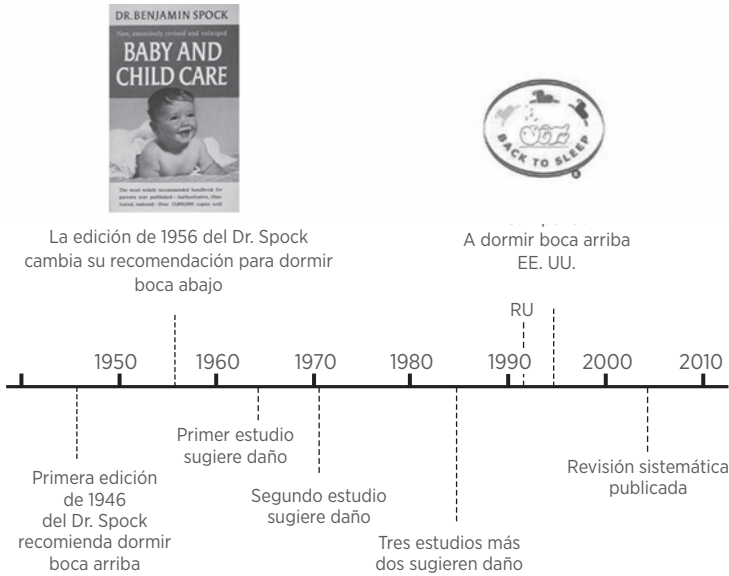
DR. BENJAMIN SPOCK

New, extensively revised and enlarged

BABY AND CHILD CARE

The most widely recommended handbook for parents ever published—Authoritative, illustrated, indexed—Over 11,000,000 copies sold

BACK TO SLEEP

La edición de 1956 del Dr. Spock cambia su recomendación para dormir boca abajo

A dormir boca arriba EE. UU.

RU

1950 1960 1970 1980 1990 2000 2010

Primer estudio sugiere daño

Primera edición de 1946 del Dr. Spock recomienda dormir boca arriba

Segundo estudio sugiere daño

Tres estudios más dos sugieren daño

Revisión sistemática publicada